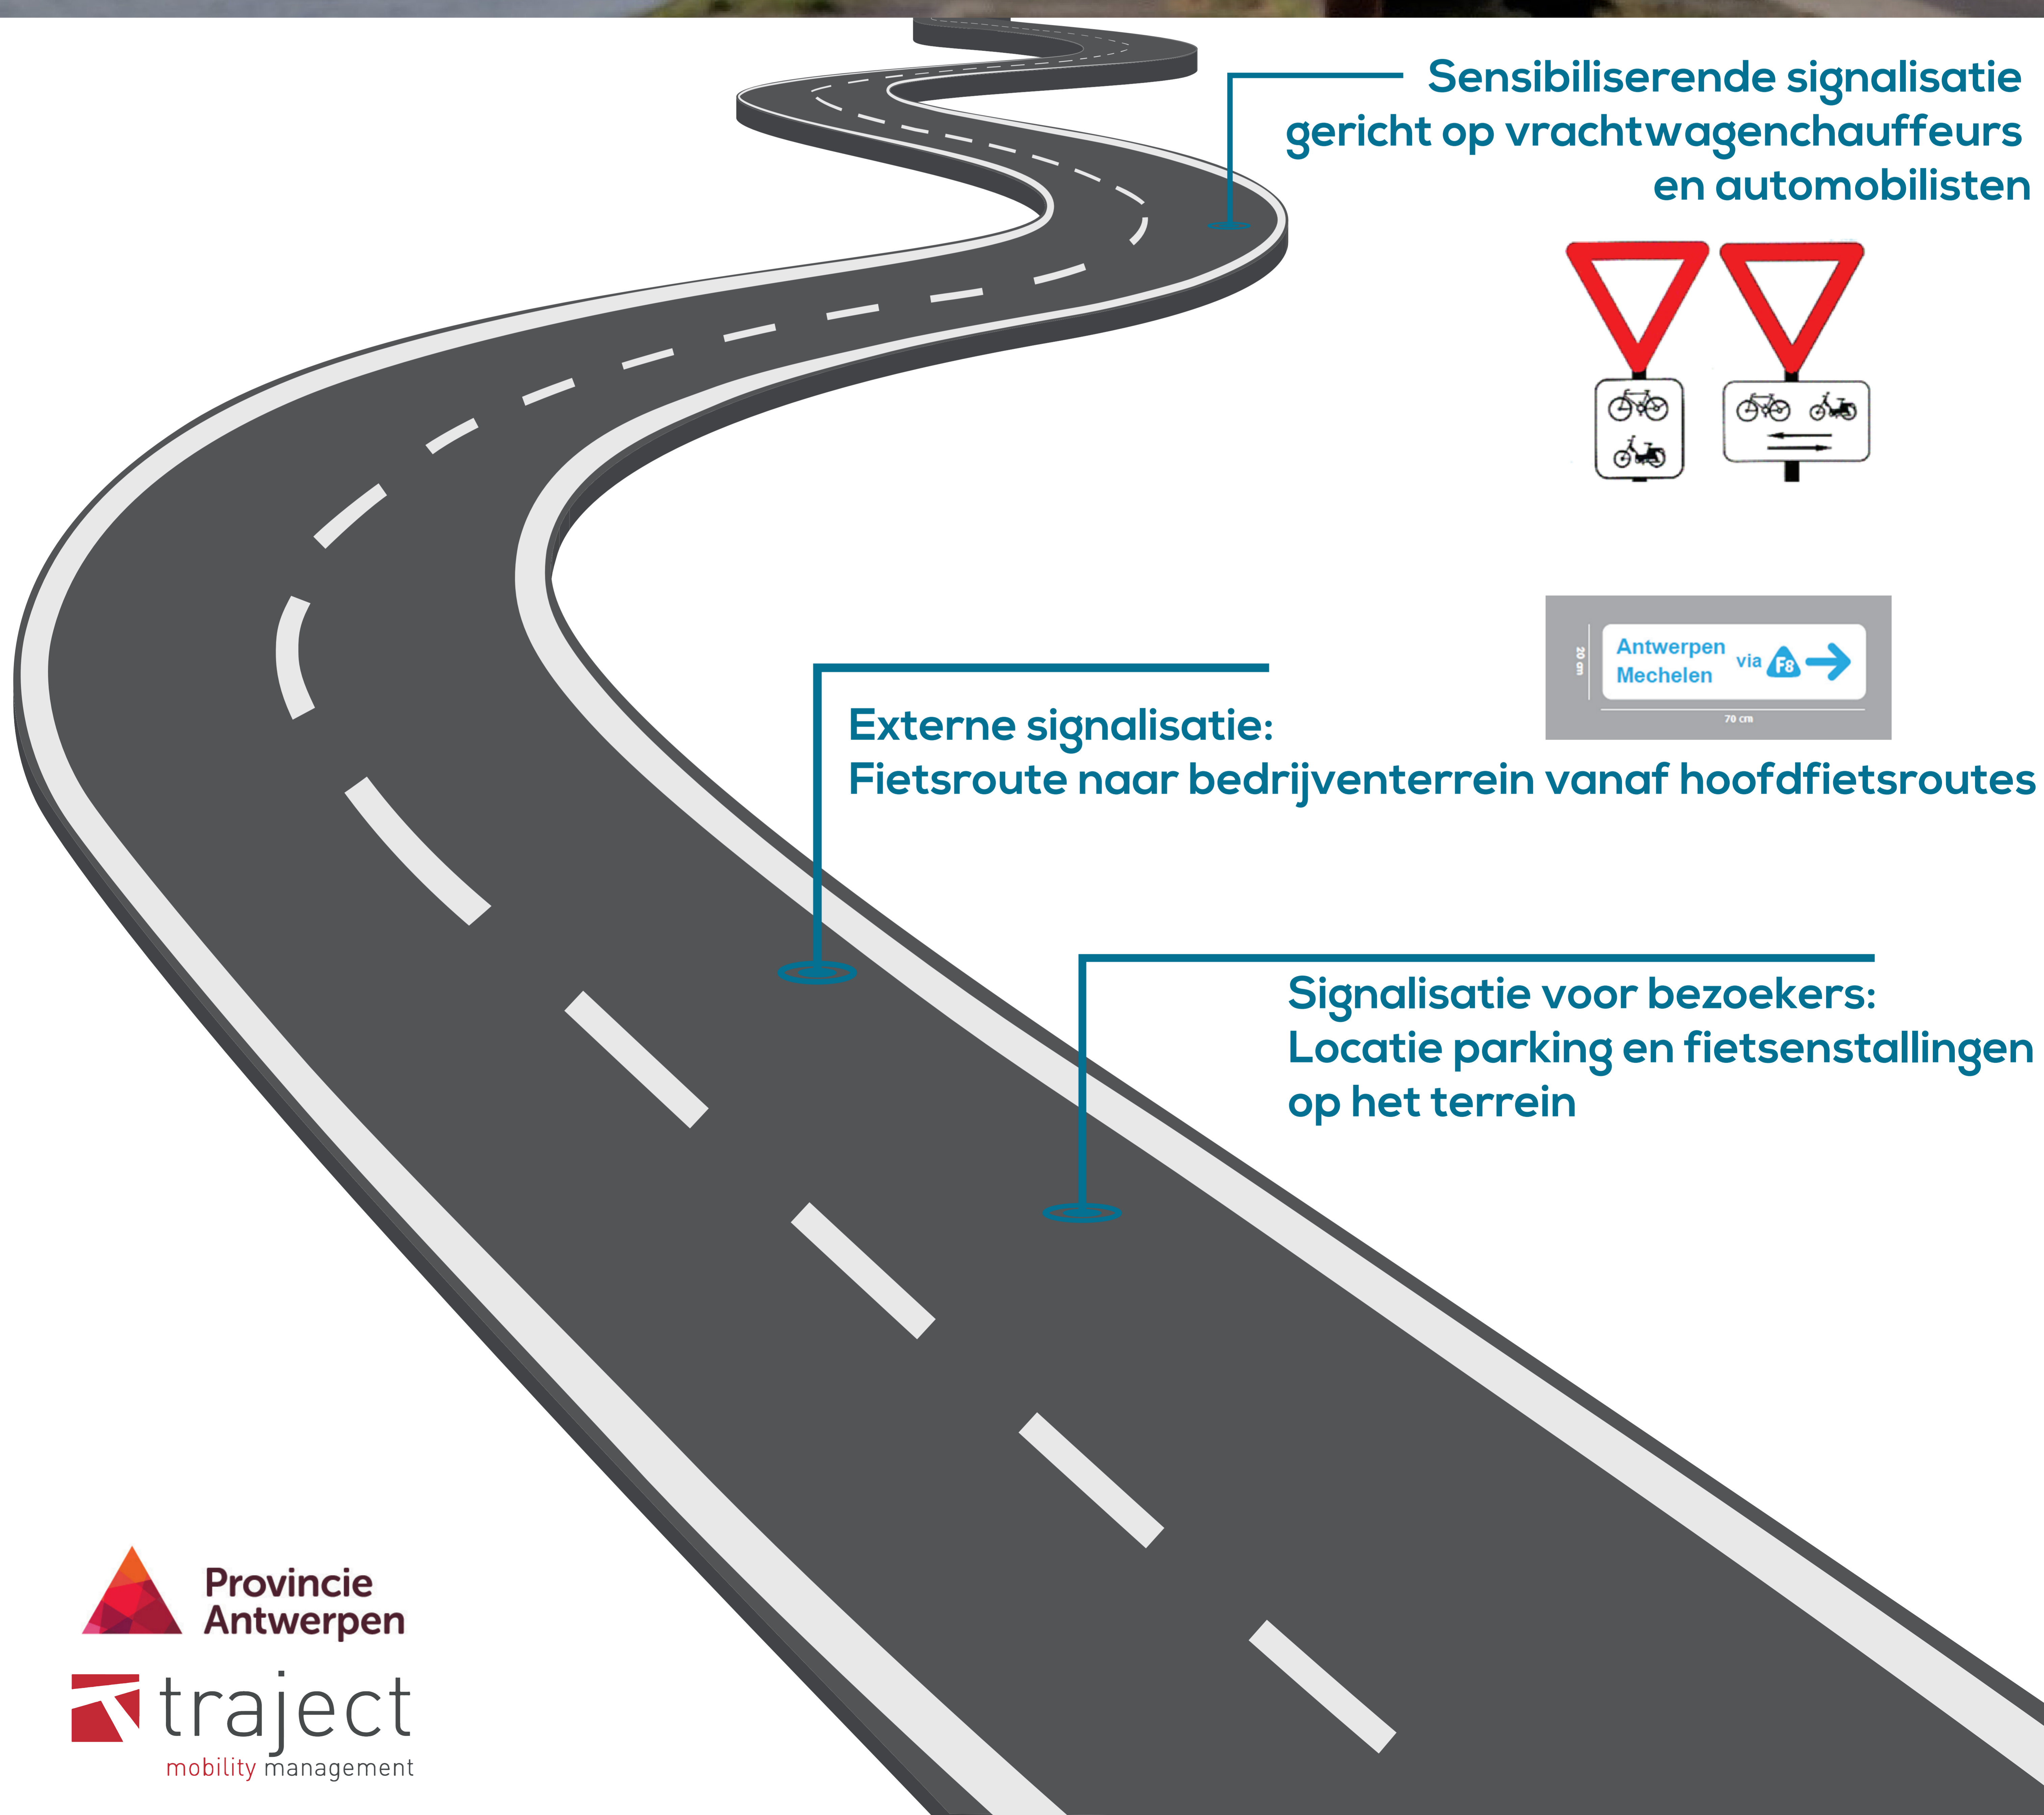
Sensibiliserende signalisatie gericht op vrachtwagenchauffeurs en automobilisten

20 cm
Antwerpen
Mechelen
via F8
70 cm

Externe signalisatie:
Fietsroute naar bedrijventerrein vanaf hoofdfietsroutes

Signalisatie voor bezoekers:
Locatie parking en fietsenstallingen op het terrein

Provincie Antwerpen

traject
mobility management